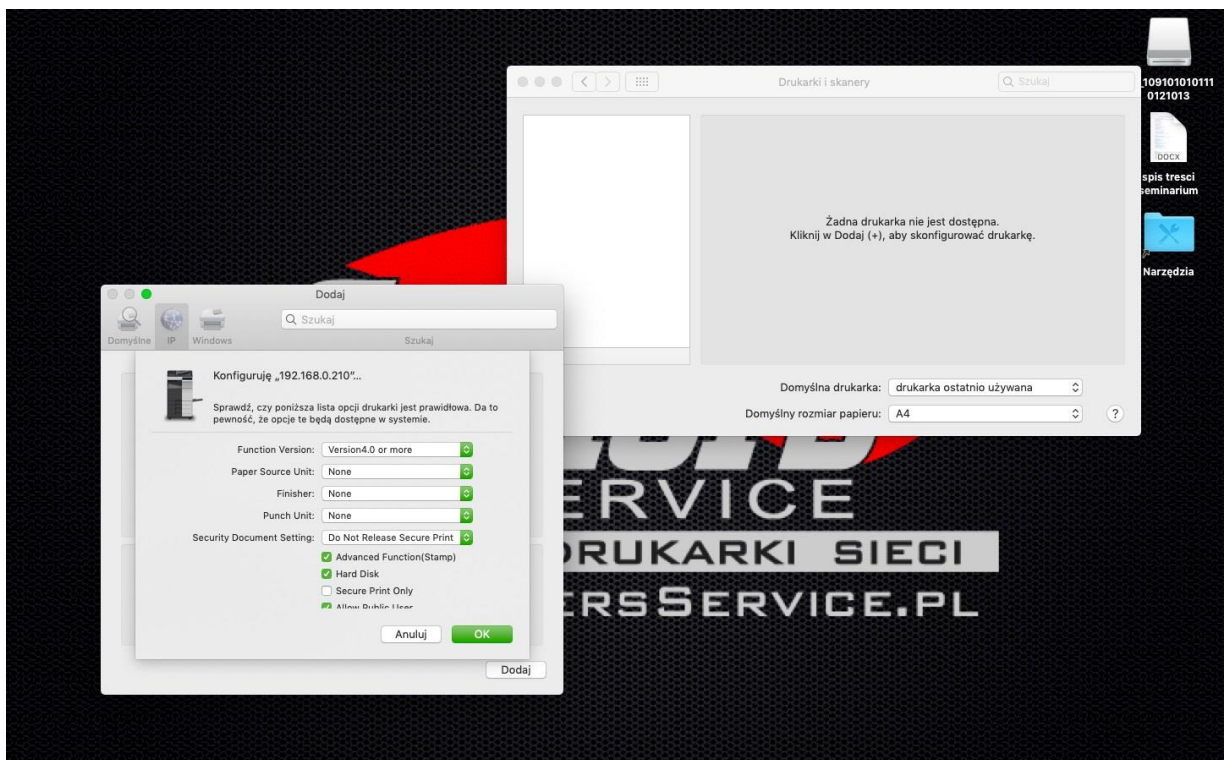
Drukarki i skanery

Szukaj

Żadna drukarka nie jest dostępna.
Kliknij w Dodaj (+), aby skonfigurować drukarkę.

Domyślna drukarka: drukarka ostatnio używana

Domyślny rozmiar papieru: A4

?

109101010111
0121013

DOCX
spis tresci
seminarium

Narzędzia

Dodaj

Domyślne IP Windows

Szukaj

Szukaj

Konfiguruję „192.168.0.210"...

Sprawdź, czy poniższa lista opcji drukarki jest prawidłowa. Da to pewność, że opcje te będą dostępne w systemie.

Function Version: Version4.0 or more

Paper Source Unit: None

Finisher: None

Punch Unit: None

Security Document Setting: Do Not Release Secure Print

Advanced Function(Stamp)

Hard Disk

Secure Print Only

Allow Public User

Anuluj OK

Dodaj

ERVICE
DRUKARKI SIECI
ERSSERVICE.PL